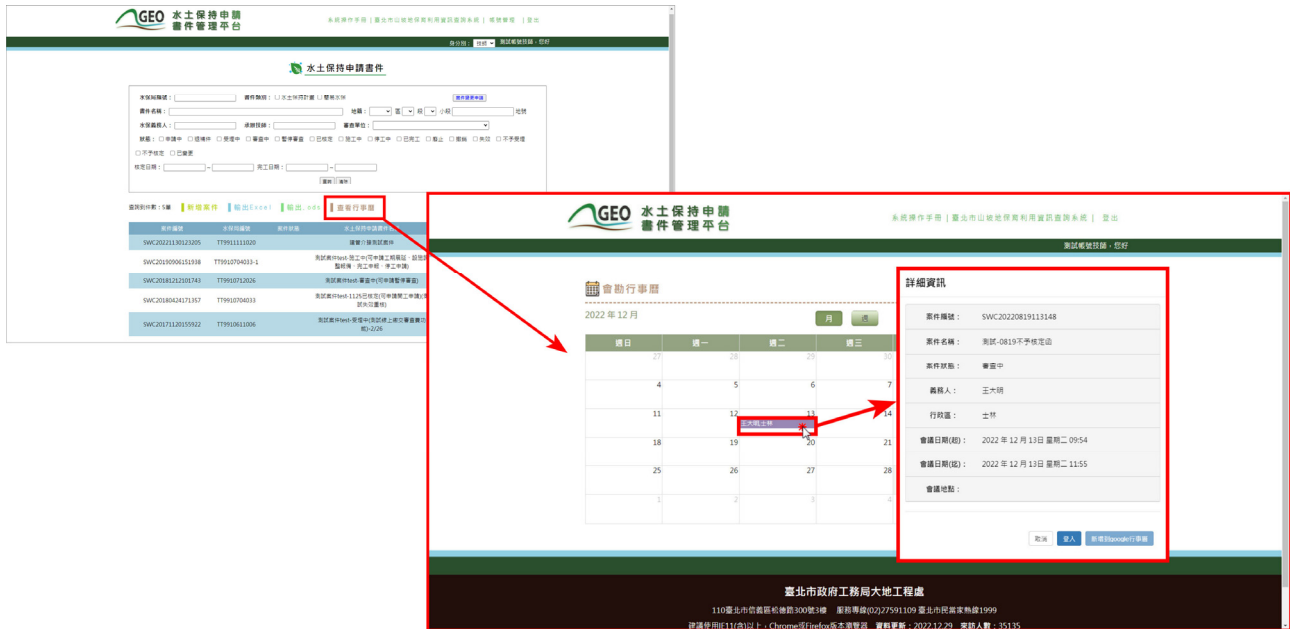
GEO 水土保持申請書件管理平台

系統操作手冊 | 臺北市山坡地保育利用資訊查詢系統 | 環境變遷 | 登出

身分別: 技師 測試帳號技師，您好

水土保持申請書件

水保局編號: 書件類別: □水土保持計畫 □簡易水保 案件建置申請
書件名稱: 地籍: 區 段 小段 地號
水保義務人: 承辦技師: 審查單位:
狀態: □申請中 □退補件 □受理中 □審查中 □暫停審查 □已核定 □施工中 □停工中 □已完工 □廢止 □撤銷 □失效 □不予受理 □不予核定 □已變更
核定日期: ~ 完工日期: ~
查詢 清除

查詢到件數: 5筆 新增案件 輸出Excel 輸出.ods 查看行事曆

| 案件編號 | 水保局編號 | 案件表號 | 水土保持申請書件 |
|---|---|---|---|
| SWC20221130123205 | TT9911111020 | | 隨審行審測試書件 |
| SWC20190906151938 | TT9910704033-1 | | 測試案件test-施工中(可申請工程展延、設施調整報備、完工申報、停工申請) |
| SWC20181212101743 | TT9910712026 | | 測試案件test-審查中(可申請暫停審查) |
| SWC20180424171357 | TT9910704033 | | 測試案件test-1125已核定(可申請開工申請)(測試失效書件) |
| SWC20171120155922 | TT9910611006 | | 測試案件test-受理中(測試線上繳交審查費功能)-2/26 |

GEO 水土保持申請書件管理平台

系統操作手冊 | 臺北市山坡地保育利用資訊查詢系統 | 登出

測試帳號技師，您好

會勘行事曆

2022 年 12 月

月 週

| 週日 | 週一 | 週二 | 週三 |
|---|---|---|---|
| 27 | 28 | 29 | 30 |
| 4 | 5 | 6 | 7 |
| 11 | 12 | 13  王大明,士林 | 14 |
| 18 | 19 | 20 | 21 |
| 25 | 26 | 27 | 28 |
| 1 | 2 | 3 | 4 |

詳細資訊

案件編號: SWC20220819113148
案件名稱: 測試-0819不予核定函
案件狀態: 審查中
義務人: 王大明
行政區: 士林
會議日期(起): 2022 年 12 月 13 日 星期二 09:54
會議日期(迄): 2022 年 12 月 13 日 星期二 11:55
會議地點:

取消 登入 新增到google行事曆

臺北市政府工務局大地工程處
110臺北市信義區松德路300號3樓 服務專線(02)27591109 臺北市民當家熱線1999
建議使用IE11(含)以上，Chrome或Firefox瀏覽器 資料更新：2022.12.29 來訪人數：35135